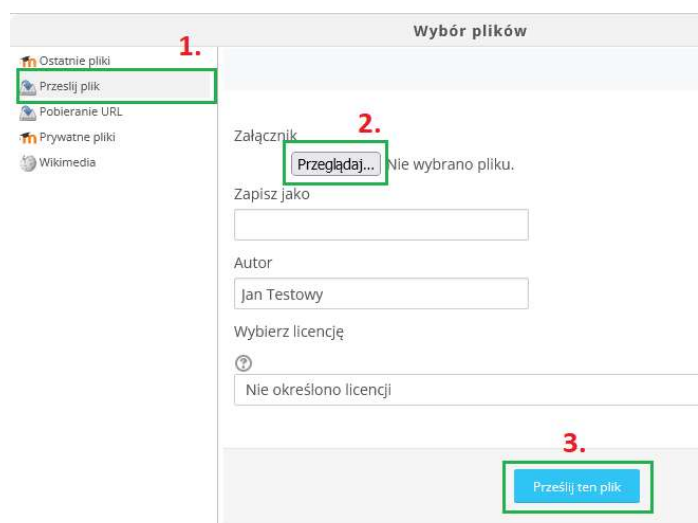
Wybór plików

1.

Ostatnie pliki
Prześlij plik
Pobieranie URL
Prywatne pliki
Wikimedia

2.

Załącznik

Przeglądaj... Nie wybrano pliku.

Zapisz jako

Autor

Jan Testowy

Wybierz licencję

Nie określono licencji

3.

Prześlij ten plik